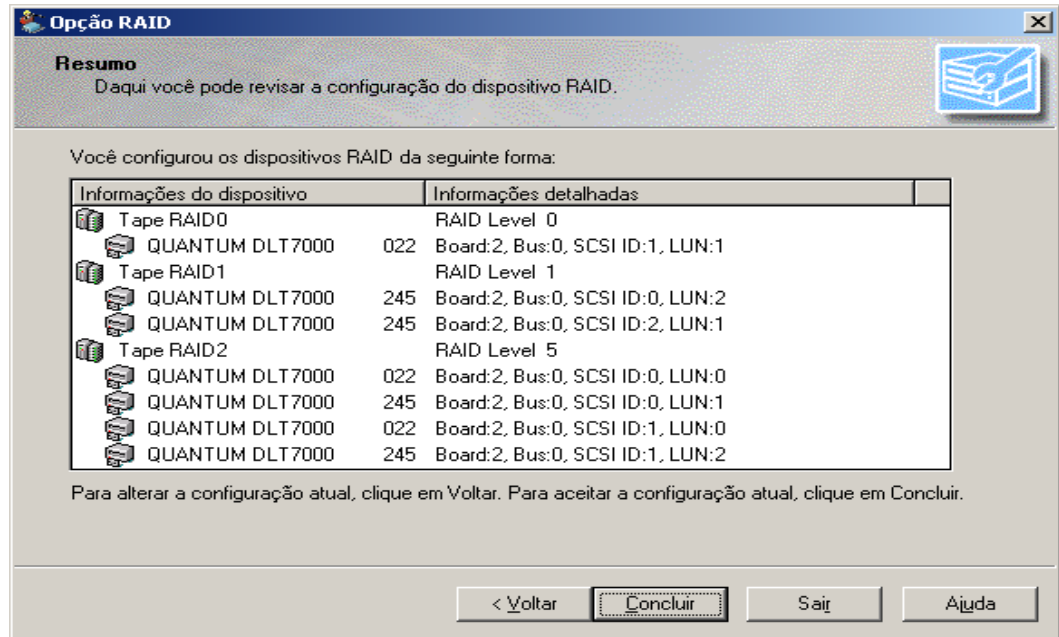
Opção RAID

Resumo
Daqui você pode revisar a configuração do dispositivo RAID.

Você configurou os dispositivos RAID da seguinte forma:

| Informações do dispositivo | Informações detalhadas |
|---|---|
| Tape RAID0 | RAID Level 0 |
| QUANTUM DLT7000 022 | Board:2, Bus:0, SCSI ID:1, LUN:1 |
| Tape RAID1 | RAID Level 1 |
| QUANTUM DLT7000 245 | Board:2, Bus:0, SCSI ID:0, LUN:2 |
| QUANTUM DLT7000 245 | Board:2, Bus:0, SCSI ID:2, LUN:1 |
| Tape RAID2 | RAID Level 5 |
| QUANTUM DLT7000 022 | Board:2, Bus:0, SCSI ID:0, LUN:0 |
| QUANTUM DLT7000 245 | Board:2, Bus:0, SCSI ID:0, LUN:1 |
| QUANTUM DLT7000 022 | Board:2, Bus:0, SCSI ID:1, LUN:0 |
| QUANTUM DLT7000 245 | Board:2, Bus:0, SCSI ID:1, LUN:2 |

Para alterar a configuração atual, clique em Voltar. Para aceitar a configuração atual, clique em Concluir.

< Voltar Concluir Sair Ajuda